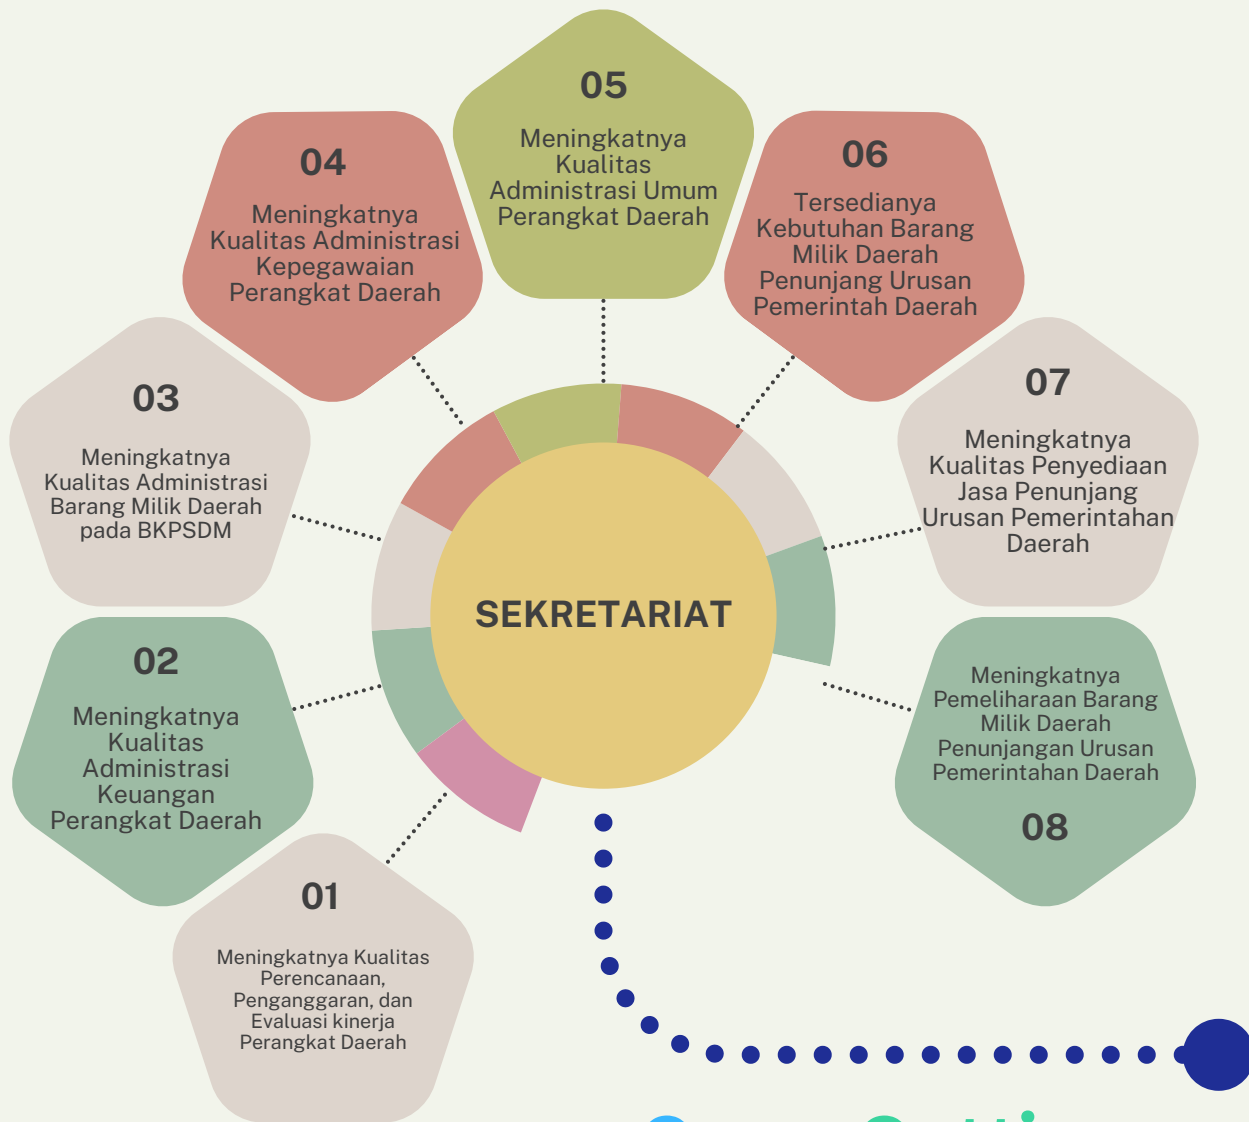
05

Meningkatnya Kualitas Administrasi Umum Perangkat Daerah

04

Meningkatnya Kualitas Administrasi Kepegawaian Perangkat Daerah

06

Tersedianya Kebutuhan Barang Milik Daerah Penunjang Urusan Pemerintah Daerah

03

Meningkatnya Kualitas Administrasi Barang Milik Daerah pada BKPSDM

07

Meningkatnya Kualitas Penyediaan Jasa Penunjang Urusan Pemerintahan Daerah

SEKRETARIAT

02

Meningkatnya Kualitas Administrasi Keuangan Perangkat Daerah

Meningkatnya Pemeliharaan Barang Milik Daerah Penunjangan Urusan Pemerintahan Daerah

08

01

Meningkatnya Kualitas Perencanaan, Penganggaran, dan Evaluasi kinerja Perangkat Daerah

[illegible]